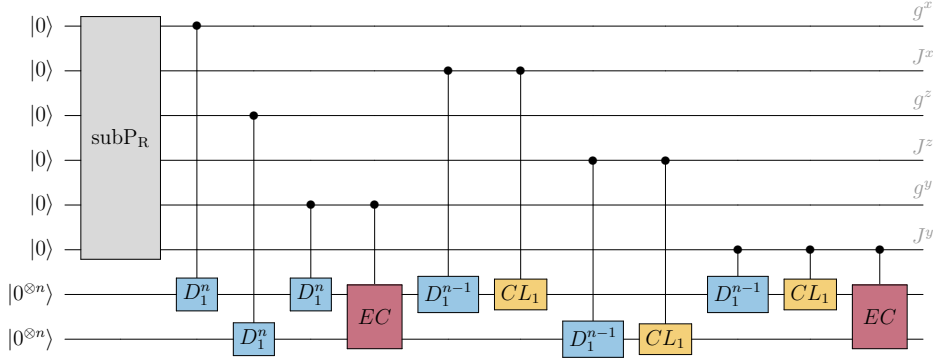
$|0\rangle$
$|0\rangle$
$|0\rangle$
$|0\rangle$
$|0\rangle$
$|0\rangle$
$|0^{\otimes n}\rangle$
$|0^{\otimes n}\rangle$

$\mathrm{subP_R}$

$D_1^n$
$D_1^n$
$D_1^n$
$EC$
$D_1^{n-1}$
$CL_1$
$D_1^{n-1}$
$CL_1$
$D_1^{n-1}$
$CL_1$
$EC$

$g^x$
$J^x$
$g^z$
$J^z$
$g^y$
$J^y$